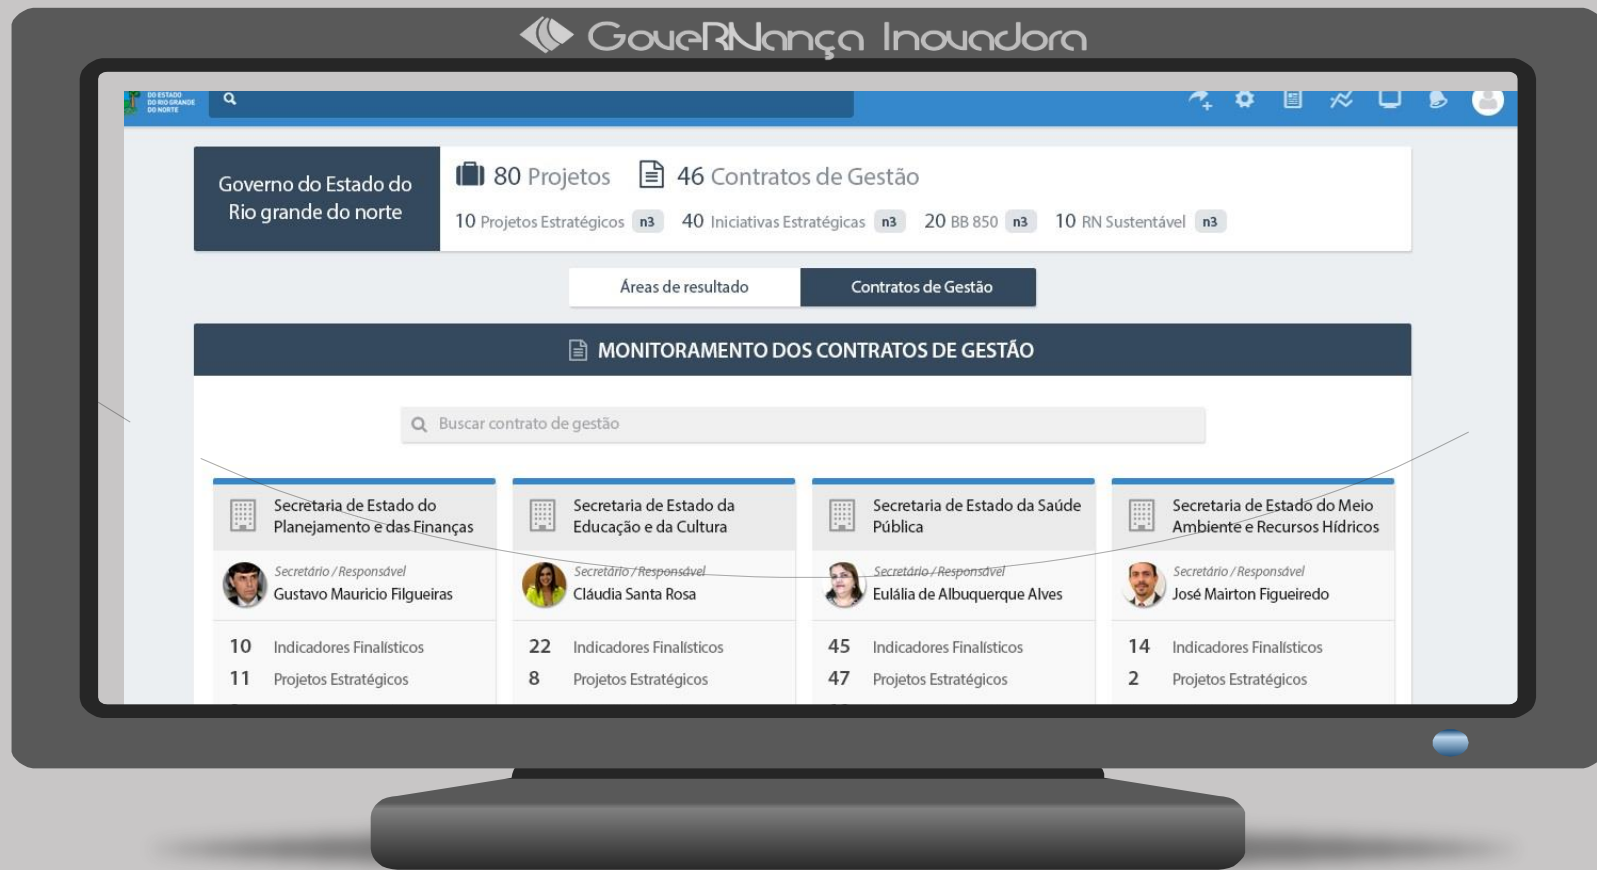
GoveRNança Inovadora

DO ESTADO DO RIO GRANDE DO NORTE

Governo do Estado do Rio grande do norte

80 Projetos

46 Contratos de Gestão

10 Projetos Estratégicos n3 40 Iniciativas Estratégicas n3 20 BB 850 n3 10 RN Sustentável n3

Áreas de resultado

Contratos de Gestão

MONITORAMENTO DOS CONTRATOS DE GESTÃO

Buscar contrato de gestão

Secretaria de Estado do Planejamento e das Finanças
Secretário / Responsável
Gustavo Mauricio Filgueiras
10 Indicadores Finalísticos
11 Projetos Estratégicos

Secretaria de Estado da Educação e da Cultura
Secretário / Responsável
Cláudia Santa Rosa
22 Indicadores Finalísticos
8 Projetos Estratégicos

Secretaria de Estado da Saúde Pública
Secretário / Responsável
Eulália de Albuquerque Alves
45 Indicadores Finalísticos
47 Projetos Estratégicos

Secretaria de Estado do Meio Ambiente e Recursos Hídricos
Secretário / Responsável
José Mairton Figueiredo
14 Indicadores Finalísticos
2 Projetos Estratégicos